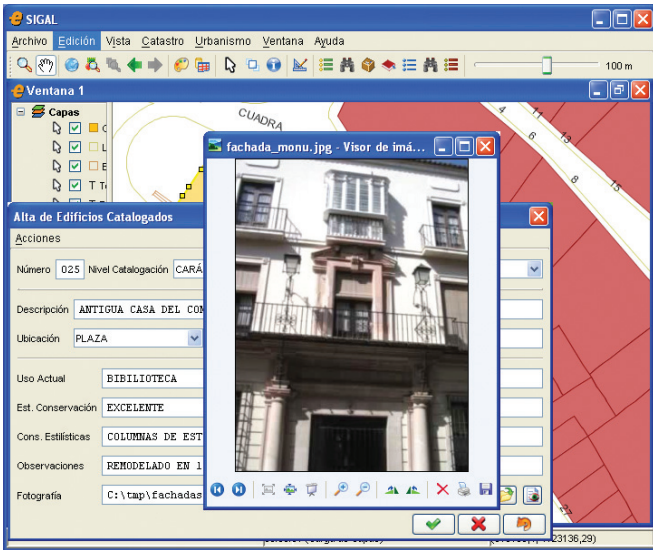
SIGAL
Archivo Edición Vista Catastro Urbanismo Ventana Ayuda
100 m
Ventana 1
Capas
CUADRA
4
11
6
13
8
15
fachada_monu.jpg - Visor de imá...
Alta de Edificios Catalogados
Acciones
Número 025 Nivel Catalogación CARÁ
Descripción ANTIGUA CASA DEL CON
Ubicación PLAZA
Uso Actual BIBILIOTECA
Est. Conservación EXCELENTE
Cons. Estilísticas COLUMNAS DE EST
Observaciones REMODELADO EN 1
Fotografía C:\tmp\fachadas
23136,29)